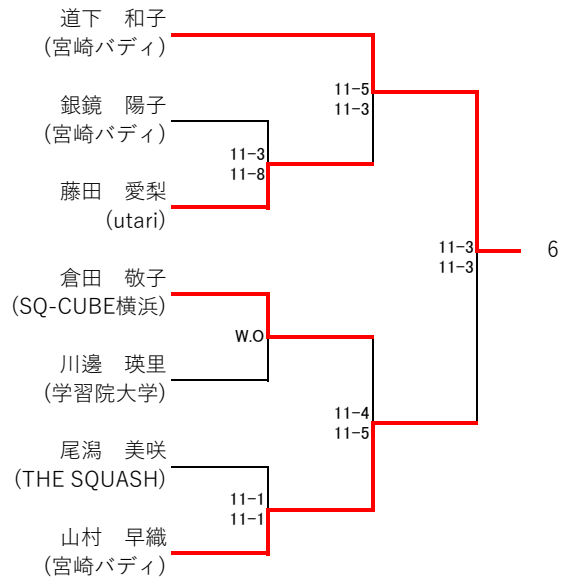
道下　和子
(宮崎バディ)

銀鏡　陽子
(宮崎バディ)

藤田　愛梨
(utari)

倉田　敬子
(SQ-CUBE横浜)

川邊　瑛里
(学習院大学)

尾潟　美咲
(THE SQUASH)

山村　早織
(宮崎バディ)

11-3
11-8

11-5
11-3

W.O

11-1
11-1

11-4
11-5

11-3
11-3

6